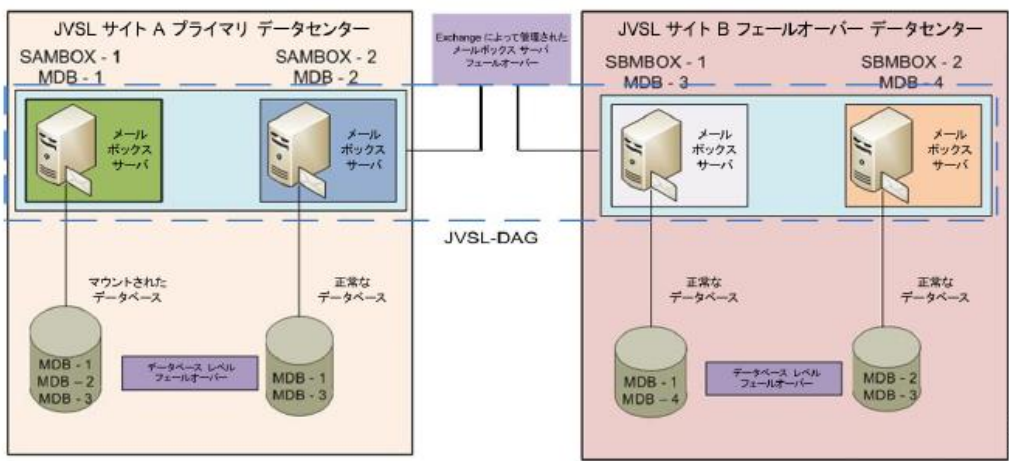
JVSL サイト A プライマリ データセンター

Exchange によって管理された メールボックス サーバ フェールオーバー

JVSL サイト B フェールオーバー データセンター

SAMBOX - 1
MDB - 1

SAMBOX - 2
MDB - 2

SBMBOX - 1
MDB - 3

SBMBOX - 2
MDB - 4

メール ボックス サーバ

メール ボックス サーバ

メール ボックス サーバ

メール ボックス サーバ

JVSL-DAG

マウントされた データベース

正常な データベース

正常な データベース

正常な データベース

MDB - 1
MDB - 2
MDB - 3

データベース レベル フェールオーバー

MDB - 1
MDB - 3

MDB - 1
MDB – 4

データベース レベル フェールオーバー

MDB - 2
MDB - 3